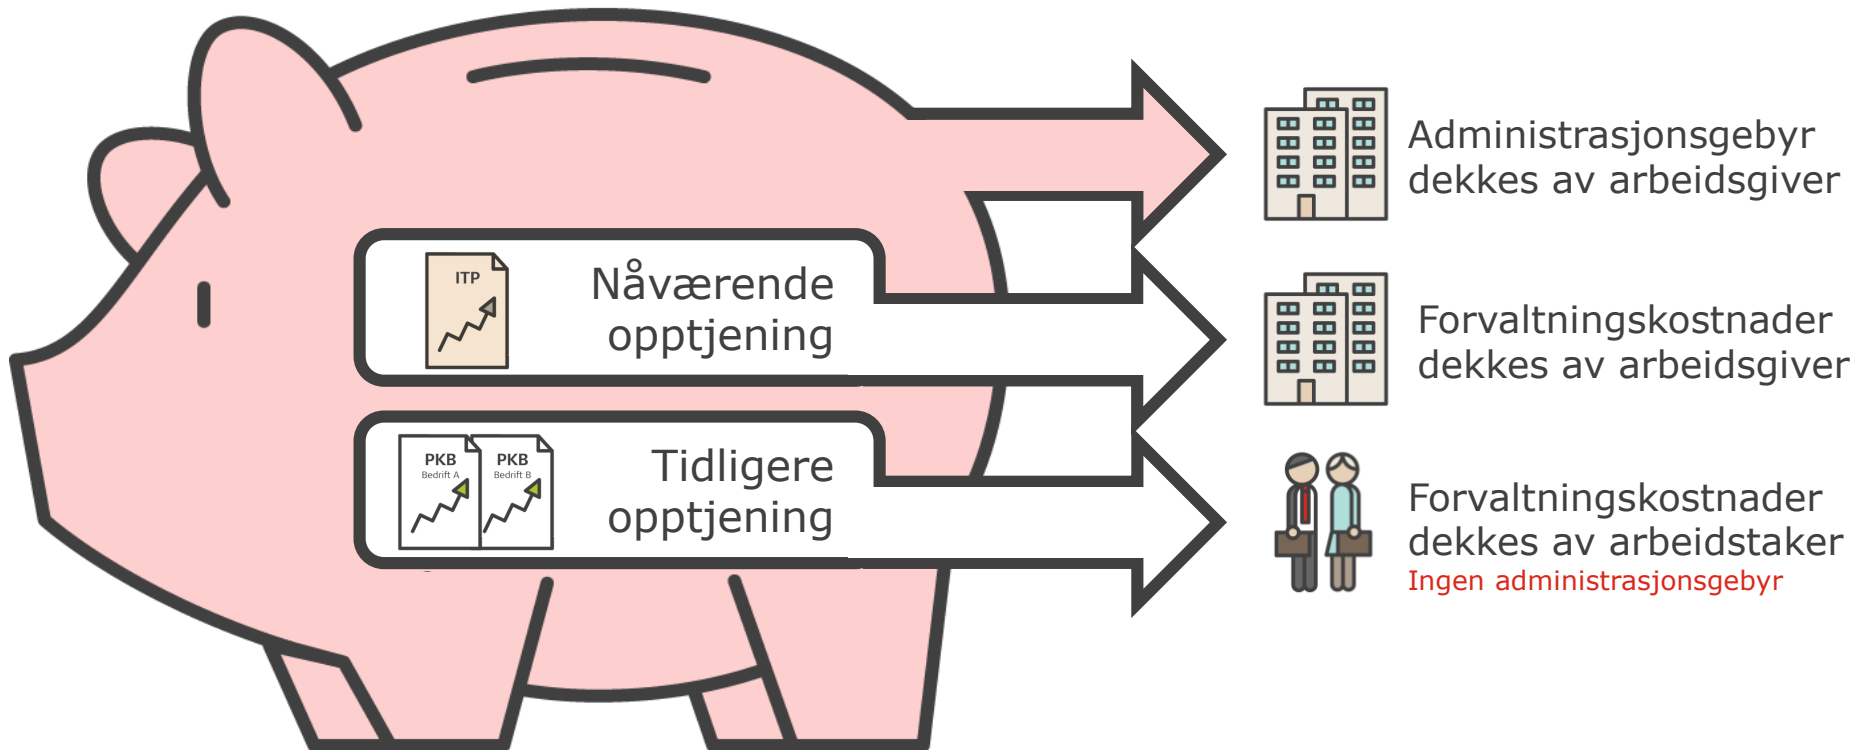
ITP

Nåværende opptjening

PKB
Bedrift A

PKB
Bedrift B

Tidligere opptjening

Administrasjonsgebyr dekkes av arbeidsgiver

Forvaltningskostnader dekkes av arbeidsgiver

Forvaltningskostnader dekkes av arbeidstaker
Ingen administrasjonsgebyr